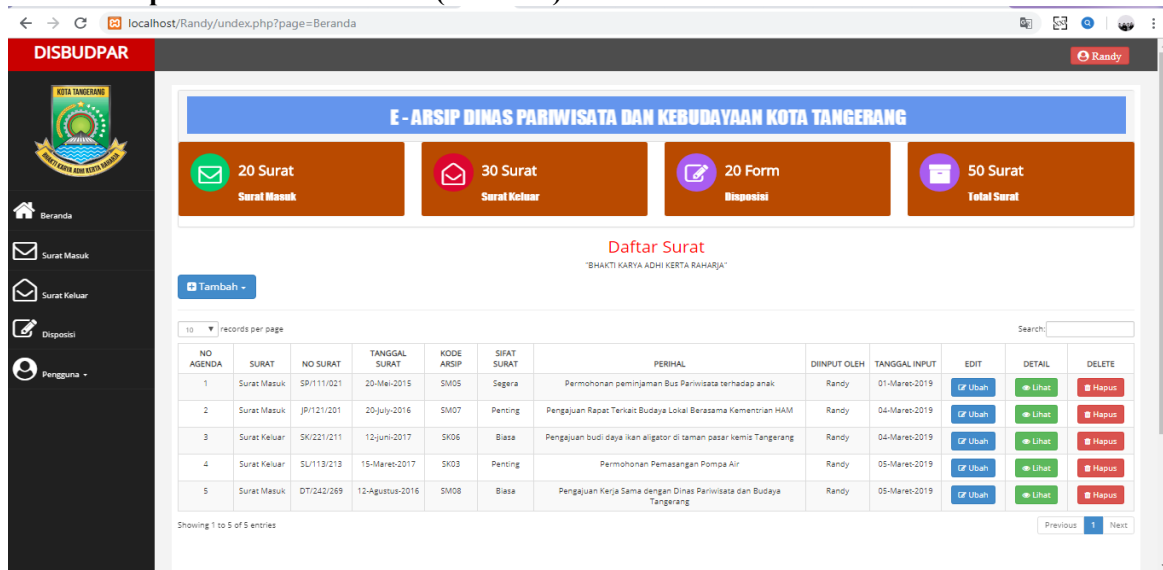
localhost/Randy/undex.php?page=Beranda

DISBUDPAR

Randy

KOTA TANGERANG

BHAKTI KARYA ADHI KERTA RAHARJA

Beranda

Surat Masuk

Surat Keluar

Disposisi

Pengguna

E - ARSIP DINAS PARIWISATA DAN KEBUDAYAAN KOTA TANGERANG

20 Surat
Surat Masuk

30 Surat
Surat Keluar

20 Form
Disposisi

50 Surat
Total Surat

Daftar Surat

"BHAKTI KARYA ADHI KERTA RAHARJA"

Tambah

10 records per page

Search:

| NO AGENDA | SURAT | NO SURAT | TANGGAL SURAT | KODE ARSIP | SIFAT SURAT | PERIHAL | DIINPUT OLEH | TANGGAL INPUT | EDIT | DETAIL | DELETE |
|---|---|---|---|---|---|---|---|---|---|---|---|
| 1 | Surat Masuk | SP/111/021 | 20-Mei-2015 | SM05 | Segera | Permohonan peminjaman Bus Pariwisata terhadap anak | Randy | 01-Maret-2019 | Ubah | Lihat | Hapus |
| 2 | Surat Masuk | JP/121/201 | 20-July-2016 | SM07 | Penting | Pengajuan Rapat Terkait Budaya Lokal Berasama Kementrian HAM | Randy | 04-Maret-2019 | Ubah | Lihat | Hapus |
| 3 | Surat Keluar | SK/221/211 | 12-juni-2017 | SK06 | Biasa | Pengajuan budi daya ikan aligator di taman pasar kemis Tangerang | Randy | 04-Maret-2019 | Ubah | Lihat | Hapus |
| 4 | Surat Keluar | SL/113/213 | 15-Maret-2017 | SK03 | Penting | Permohonan Pemasangan Pompa Air | Randy | 05-Maret-2019 | Ubah | Lihat | Hapus |
| 5 | Surat Masuk | DT/242/269 | 12-Agustus-2016 | SM08 | Biasa | Pengajuan Kerja Sama dengan Dinas Pariwisata dan Budaya Tangerang | Randy | 05-Maret-2019 | Ubah | Lihat | Hapus |

Showing 1 to 5 of 5 entries

Previous 1 Next